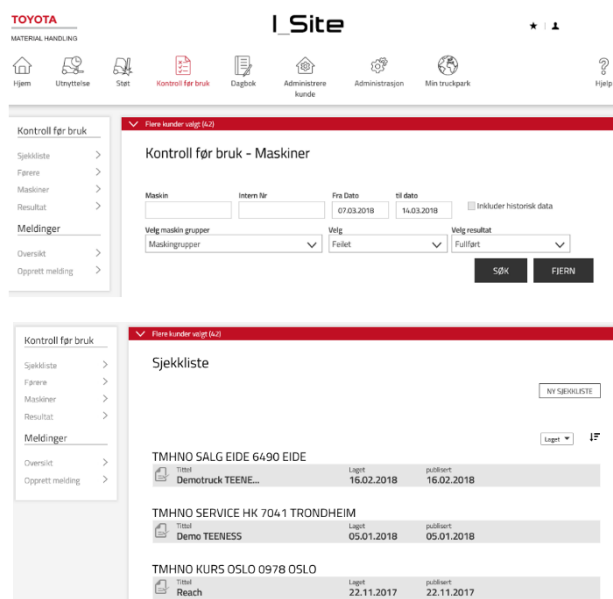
TOYOTA
MATERIAL HANDLING

I_Site

Hjem
Utnyttelse
Støt
Kontroll før bruk
Dagbok
Administrere kunde
Administrasjon
Min truckpark
Hjelp

Kontroll før bruk
Sjekkliste
Førere
Maskiner
Resultat
Meldinger
Oversikt
Opprett melding

Flere kunder valgt (42)

Kontroll før bruk - Maskiner

Maskin
Intern Nr
Fra Dato
07.03.2018
til dato
14.03.2018
Inkluder historisk data
Velg maskin grupper
Maskingrupper
Velg
Feilet
Velg resultat
Fullført
SØK
FJERN

Kontroll før bruk
Sjekkliste
Førere
Maskiner
Resultat
Meldinger
Oversikt
Opprett melding

Flere kunder valgt (42)

Sjekkliste

NY SJEKKLISTE

Laget

TMHNO SALG EIDE 6490 EIDE
Tittel
Demotruck TEENE...
Laget
16.02.2018
publisert
16.02.2018

TMHNO SERVICE HK 7041 TRONDHEIM
Tittel
Demo TEENESS
Laget
05.01.2018
publisert
05.01.2018

TMHNO KURS OSLO 0978 OSLO
Tittel
Reach
Laget
22.11.2017
publisert
22.11.2017